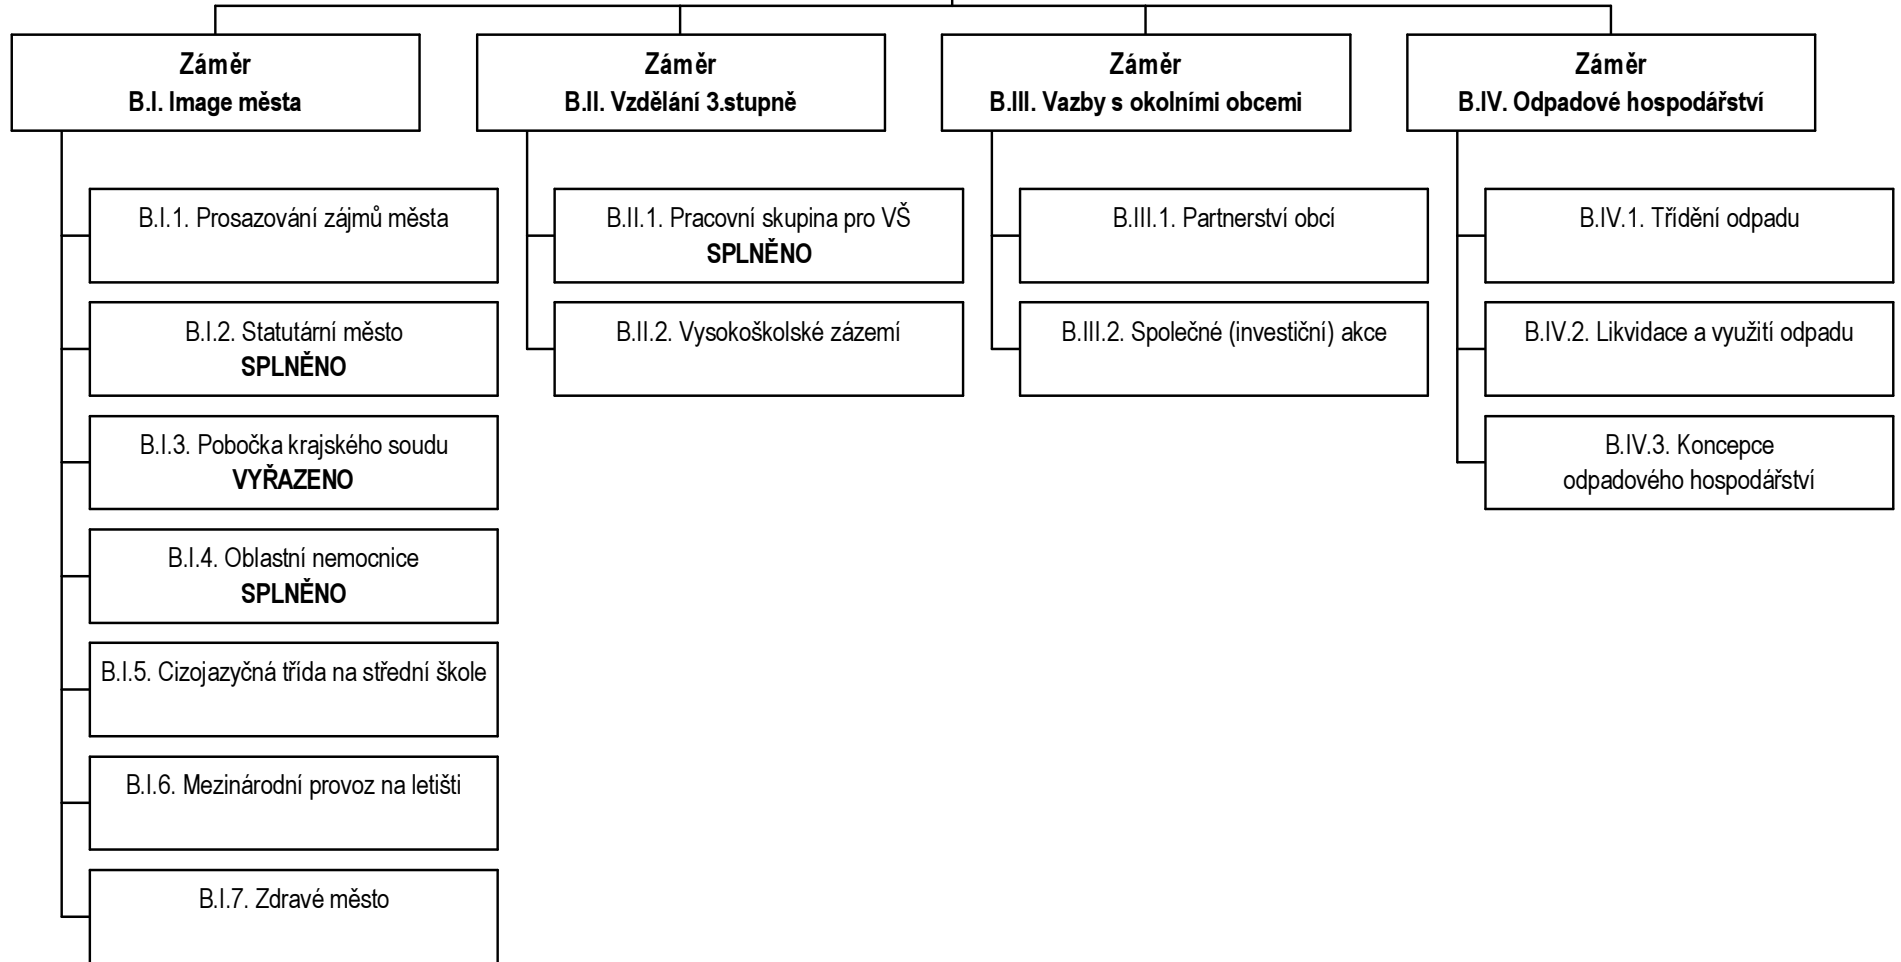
Záměr
B.I. Image města

B.I.1. Prosazování zájmů města

B.I.2. Statutární město
SPLNĚNO

B.I.3. Pobočka krajského soudu
VYŘAZENO

B.I.4. Oblastní nemocnice
SPLNĚNO

B.I.5. Cizojazyčná třída na střední škole

B.I.6. Mezinárodní provoz na letišti

B.I.7. Zdravé město

Záměr
B.II. Vzdělání 3.stupně

B.II.1. Pracovní skupina pro VŠ
SPLNĚNO

B.II.2. Vysokoškolské zázemí

Záměr
B.III. Vazby s okolními obcemi

B.III.1. Partnerství obcí

B.III.2. Společné (investiční) akce

Záměr
B.IV. Odpadové hospodářství

B.IV.1. Třídění odpadu

B.IV.2. Likvidace a využití odpadu

B.IV.3. Koncepce odpadového hospodářství